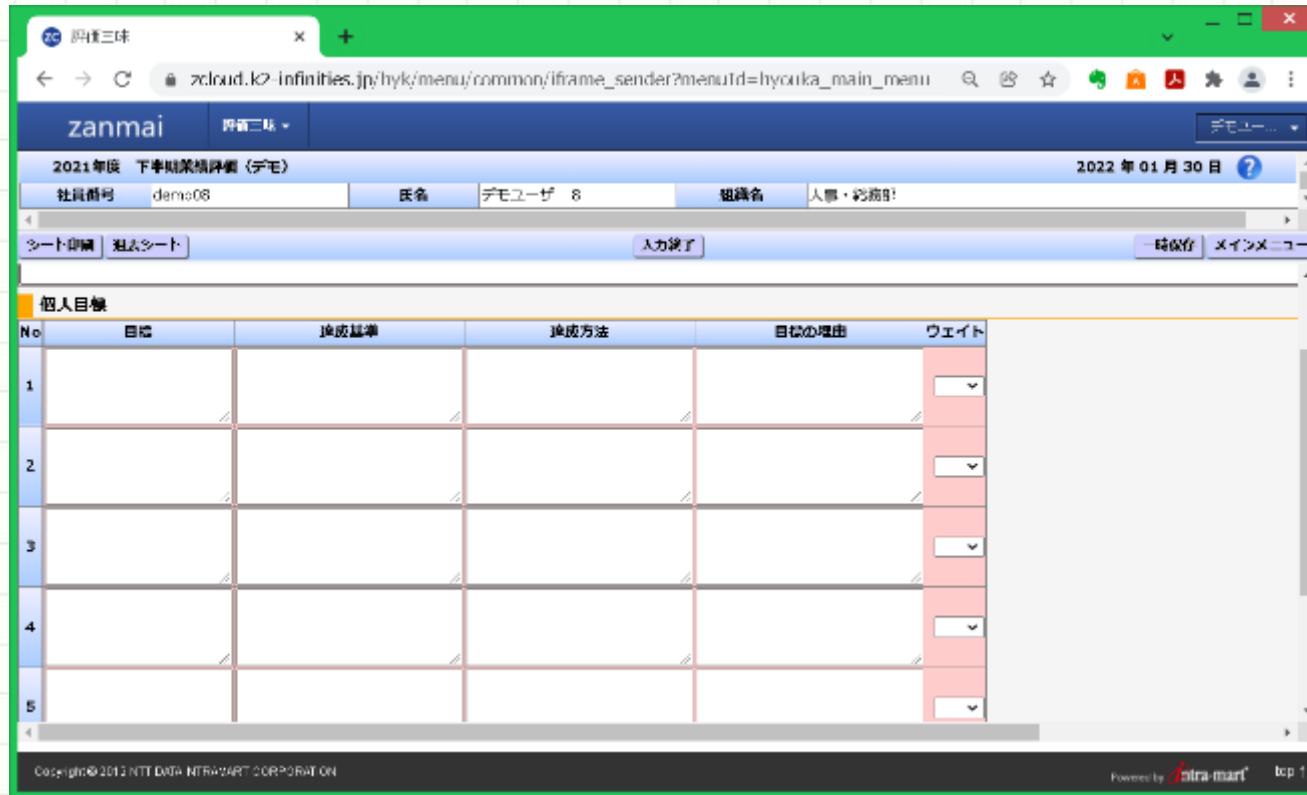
評価三昧

zcloud.k2-infinities.jp/hyk/menu/common/iframe_sender?menuId=hyouka_main_menu

zanmai

評価三昧 ▾

デモユー... ▾

2021年度 下半期業績評価（デモ）

2022 年 01 月 30 日

| 社員番号 | demo08 | 氏名 | デモユーザ 8 | 組織名 | 人事・総務部 |
|---|---|---|---|---|---|

シート印刷 | 組込シート | 入力終了 | 一時保存 | メインメニュー

個人目標

| No | 目標 | 達成基準 | 達成方法 | 目標の理由 | ウェイト |
|---|---|---|---|---|---|
| 1 | | | | | |
| 2 | | | | | |
| 3 | | | | | |
| 4 | | | | | |
| 5 | | | | | |

Copyright© 2013 NTT DATA INTRAMART CORPORATION

Powered by intra-mart

top 1